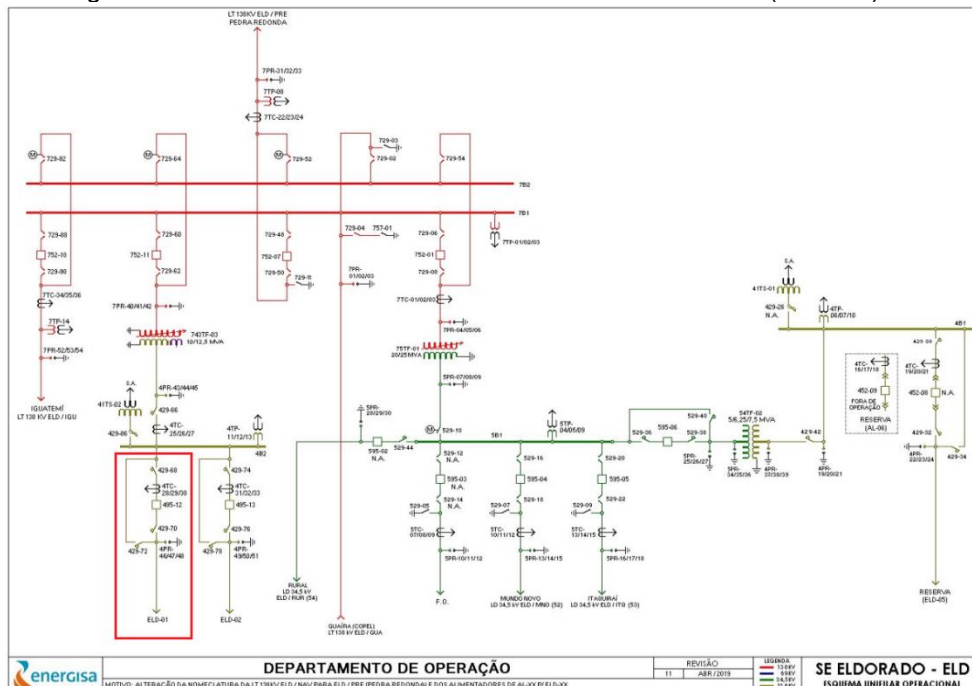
LT 138 KV ELD / PRE
PEDRA REDONDA

7PR-31/02/03
7TP-08
7TC-22/23/24

729-92
729-64
729-52
729-03
729-02
729-54

7B2
7B1

729-88
752-10
729-80
729-60
752-11
729-62
729-40
752-07
729-50
729-11
729-04
757-01
7PR-01/02/03
729-06
752-01
729-08
7TP-01/02/03

7TC-34/35/36
7TP-14
7PR-52/53/54
7PR-40/41/42
74STF-03
10/12,5 MVA
7TC-01/02/03
7PR-04/05/06
75TF-01
20/25 MVA
5PR-07/08/09

IGUATEMÍ
LT 138 KV ELD / IGU

S.A.
41TS-02
4PR-43/44/45
429-66
4TC-25/26/27
429-06
4TP-11/12/13
4B2

429-68
4TC-28/29/30
495-12
429-70
429-72
4PR-46/47/48
429-74
4TC-31/02/03
495-13
429-76
429-78
4PR-49/50/51

ELD-01
ELD-02

5PR-28/29/30
595-02
N.A.
529-44
529-10
5B1
5TP-04/05/09
529-12
595-03
N.A.
529-14
N.A.
529-05
5TC-07/08/09
5PR-10/11/12
529-16
595-04
529-18
529-07
5TC-10/11/12
5PR-13/14/15
529-20
595-05
529-22
529-09
5TC-13/14/15
5PR-16/17/18
529-36
595-06
529-40
529-38
5PR-25/26/27
54STF-02
5/6,25/7,5 MVA
5PR-34/35/36
4PR-37/38/39
429-42
4PR-19/20/21

RURAL
LD 34,5 kV
ELD / RUR (54)
GUAÍRA (COPEL)
LT 138 kV ELD / GUA
F.O.
MUNDO NOVO
LD 34,5 kV ELD / MNO (52)
ITAQUIRAÍ
LD 34,5 kV ELD / ITQ (53)

S.A.
41TS-01
429-26
N.A.
4TP-08/07/10
4B1
4TC-16/17/18
452-09
FORA DE OPERAÇÃO
RESERVA
(AL-06)
4TC-19/20/21
452-08
N.A.
429-30
429-32
4PR-22/23/24
429-34
RESERVA
(ELD-05)

energisa
DEPARTAMENTO DE OPERAÇÃO
MOTIVO: ALTERAÇÃO DA NOMENCLATURA DA LT 138KV ELD / NAV PARA ELD / PRE (PEDRA REDONDA) E DOS ALIMENTADORES DE AL-XX P/ ELD-XX
REVISÃO
11
ABR / 2019
LEGENDA
138kV
69kV
34,5kV
13,8kV
SE ELDORADO - ELD
ESQUEMA UNIFILAR OPERACIONAL